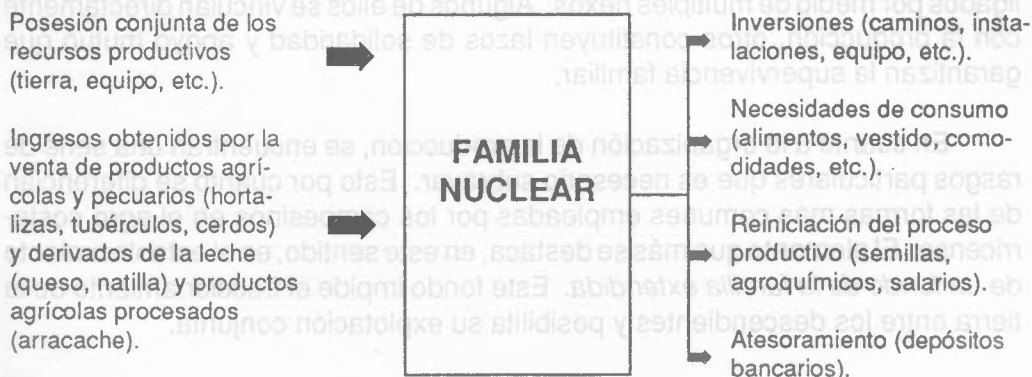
Posesión conjunta de los recursos productivos (tierra, equipo, etc.).

Ingresos obtenidos por la venta de productos agrícolas y pecuarios (hortalizas, tubérculos, cerdos) y derivados de la leche (queso, natilla) y productos agrícolas procesados (arracache).

FAMILIA NUCLEAR

Inversiones (caminos, instalaciones, equipo, etc.).

Necesidades de consumo (alimentos, vestido, comodidades, etc.).

Reiniciación del proceso productivo (semillas, agroquímicos, salarios).

Atesoramiento (depósitos bancarios).